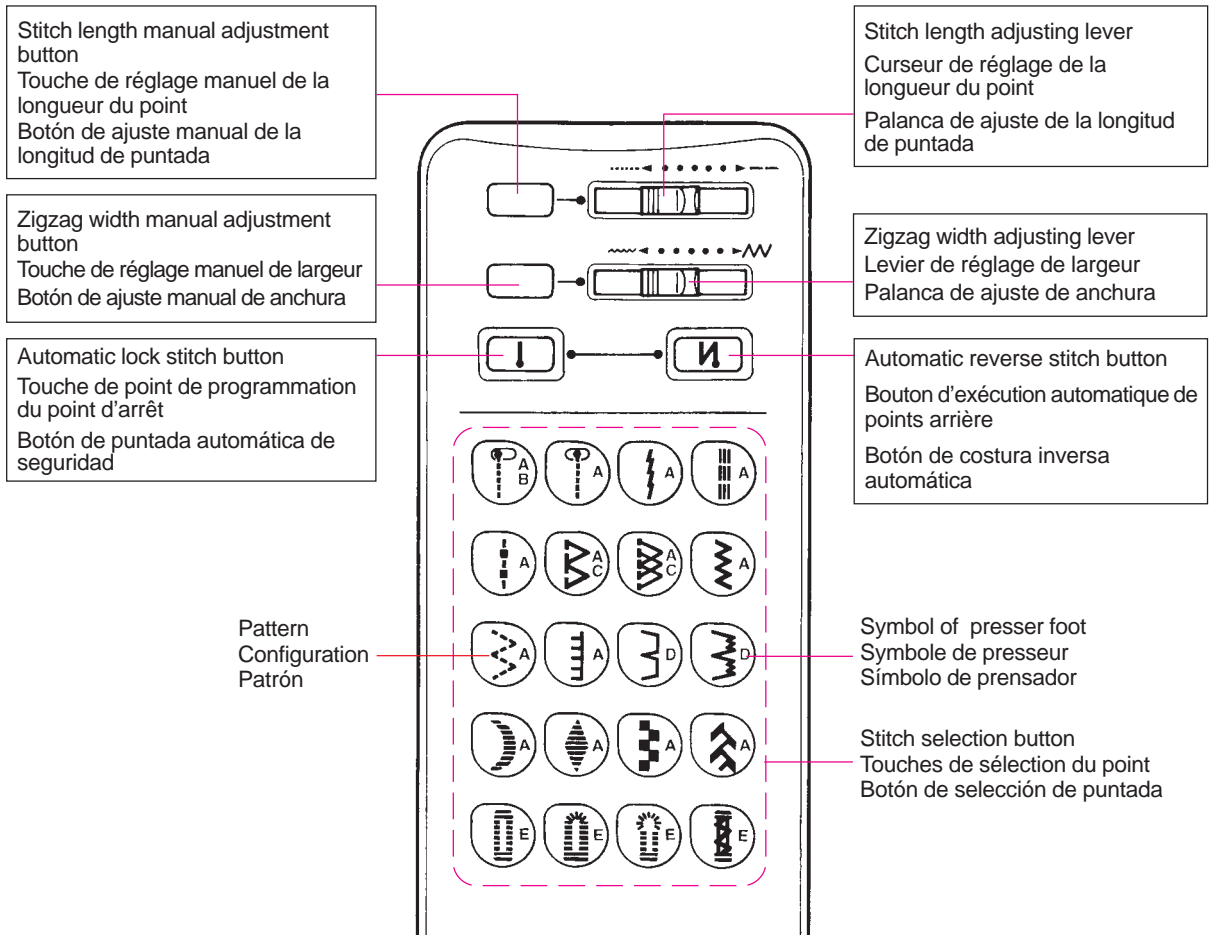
Stitch length manual adjustment button
Touche de réglage manuel de la longueur du point
Botón de ajuste manual de la longitud de puntada

Stitch length adjusting lever
Curseur de réglage de la longueur du point
Palanca de ajuste de la longitud de puntada

Zigzag width manual adjustment button
Touche de réglage manuel de largeur
Botón de ajuste manual de anchura

Zigzag width adjusting lever
Levier de réglage de largeur
Palanca de ajuste de anchura

Automatic lock stitch button
Touche de point de programmation du point d'arrêt
Botón de puntada automática de seguridad

Automatic reverse stitch button
Bouton d'exécution automatique de points arrière
Botón de costura inversa automática

A B A A A
A A C A C A
A A D D
A A A A
E E E E

Pattern
Configuration
Patrón

Symbol of presser foot
Symbole de presseur
Símbolo de prensador

Stitch selection button
Touches de sélection du point
Botón de selección de puntada